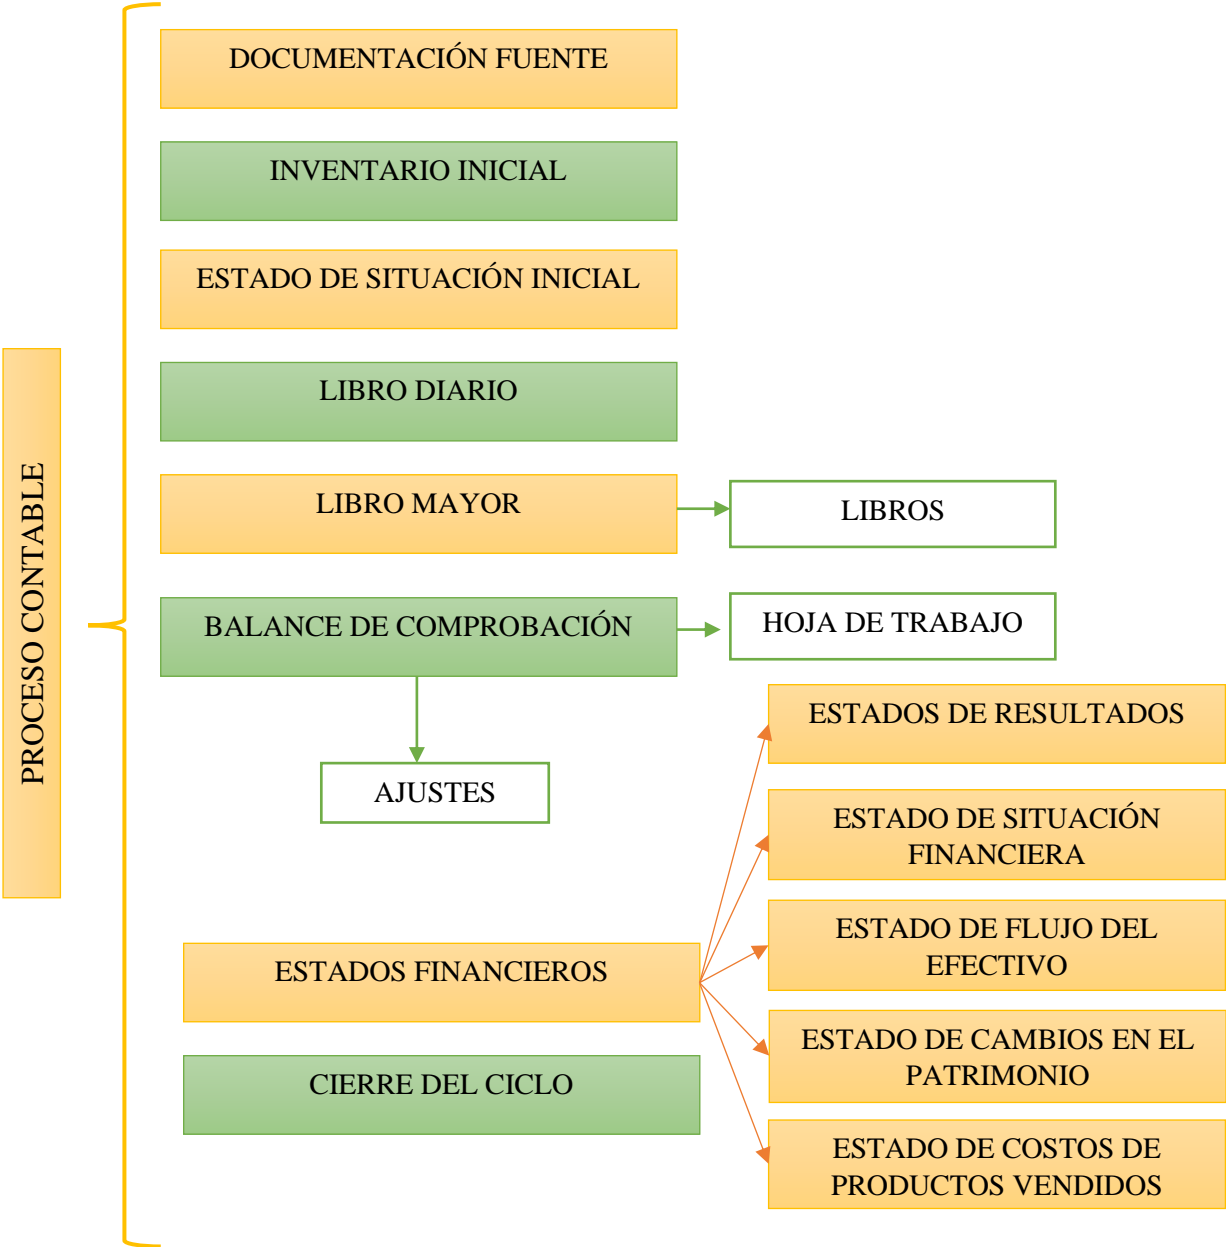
PROCESO CONTABLE

DOCUMENTACIÓN FUENTE

INVENTARIO INICIAL

ESTADO DE SITUACIÓN INICIAL

LIBRO DIARIO

LIBRO MAYOR

LIBROS

BALANCE DE COMPROBACIÓN

HOJA DE TRABAJO

AJUSTES

ESTADOS FINANCIEROS

ESTADOS DE RESULTADOS

ESTADO DE SITUACIÓN FINANCIERA

ESTADO DE FLUJO DEL EFECTIVO

ESTADO DE CAMBIOS EN EL PATRIMONIO

ESTADO DE COSTOS DE PRODUCTOS VENDIDOS

CIERRE DEL CICLO